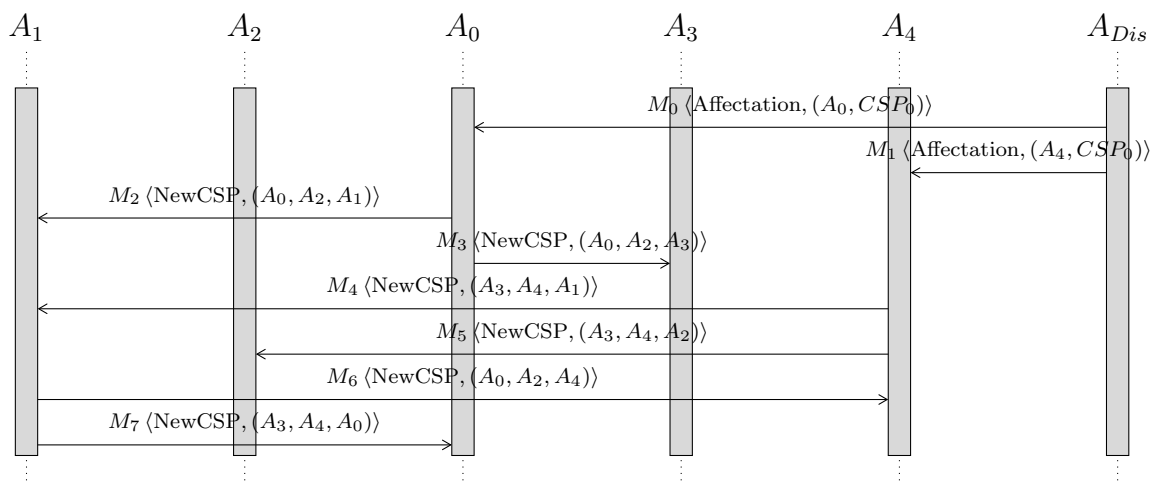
$A_1$ $A_2$ $A_0$ $A_3$ $A_4$ $A_{Dis}$

$M_0$ $\langle$Affectation, $(A_0, CSP_0)\rangle$

$M_1$ $\langle$Affectation, $(A_4, CSP_0)\rangle$

$M_2$ $\langle$NewCSP, $(A_0, A_2, A_1)\rangle$

$M_3$ $\langle$NewCSP, $(A_0, A_2, A_3)\rangle$

$M_4$ $\langle$NewCSP, $(A_3, A_4, A_1)\rangle$

$M_5$ $\langle$NewCSP, $(A_3, A_4, A_2)\rangle$

$M_6$ $\langle$NewCSP, $(A_0, A_2, A_4)\rangle$

$M_7$ $\langle$NewCSP, $(A_3, A_4, A_0)\rangle$